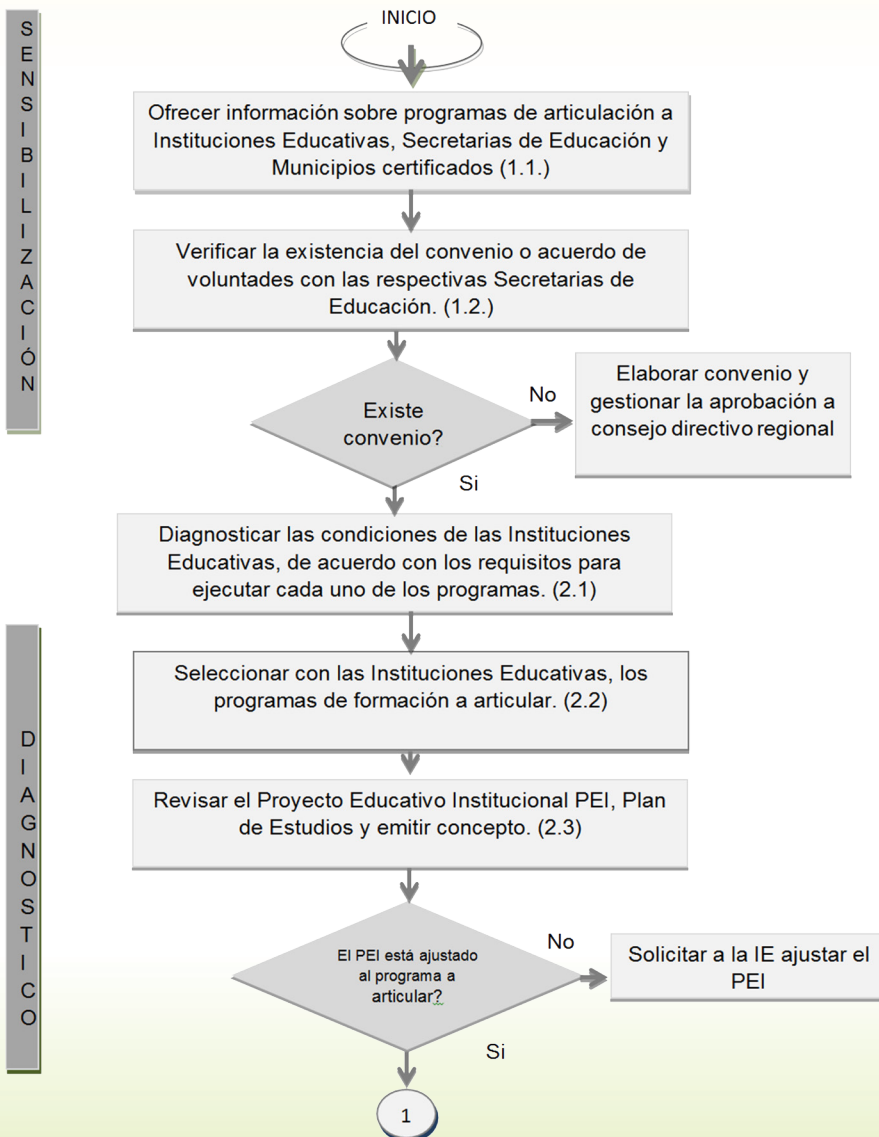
SENSIBILIZACIÓN

INICIO

Ofrecer información sobre programas de articulación a Instituciones Educativas, Secretarias de Educación y Municipios certificados (1.1.)

Verificar la existencia del convenio o acuerdo de voluntades con las respectivas Secretarias de Educación. (1.2.)

Existe convenio?

No

Elaborar convenio y gestionar la aprobación a consejo directivo regional

Si

Diagnosticar las condiciones de las Instituciones Educativas, de acuerdo con los requisitos para ejecutar cada uno de los programas. (2.1)

DIAGNOSTICO

Seleccionar con las Instituciones Educativas, los programas de formación a articular. (2.2)

Revisar el Proyecto Educativo Institucional PEI, Plan de Estudios y emitir concepto. (2.3)

El PEI está ajustado al programa a articular?

No

Solicitar a la IE ajustar el PEI

Si

1